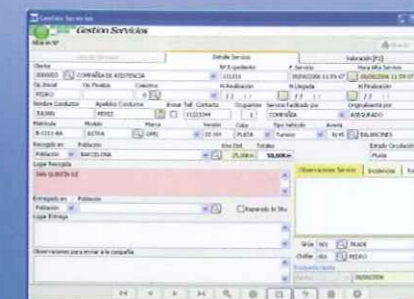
Gestión Servicios
Gestión Servicios
Alta nº

Detalle Servicio
Valoración [F2]

Cliente
300003 COMPAÑÍA DE ASISTENCIA
Nº Expediente
111111
F. Servicio
Hora Alta Servicio
Op.Inicial
Op.Finaliza
Conductor
PEDRO
H.Realización
H.Llegada
H.Finalización
Nombre Conductor
Apellidos Conductor
Enviar Tel. Contacto
Ocupantes
Servicio Facturado por
Originalmente por
JUAN
PEREZ
COMPAÑÍA
ASEGURADO
Matrícula
Modelo
Marca
Versión
Color
Tipo Vehículo
Avería
B-1111-AA
ASTRA
OPEL
PLATA
Turismo
BALIZAMIENTO
Recogida en
Población
Km Ord.
Totales
Población
BARCELONA
25,00Km
50,00Km
Estado Circulación
Lugar Recogida
Entregado en
Población
Población
Esperando En Situ
Lugar Entrega
Observaciones Servicio
Incidencias
Observaciones para enviar a la compañía
Grúa
TRADE
Chófer
PEDRO